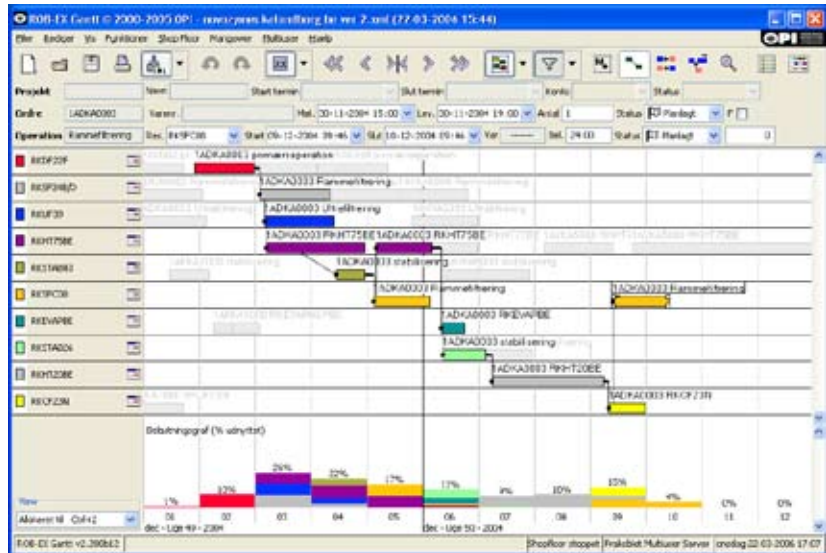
ROB-EX Gantt © 2000-2005 OPI - news/www.kelosdborg.be ver 2.xml (22-03-2006 15:44)

Filer Redigér Vis Funktioner Shopfloor Marginer Multiuser Hjælp

OPI

Projekt | Navn | Start termin | Slut termin | Konto | Status
Ordre 1ADKA0003 | Varenr. | Mat. 20-11-2004 15:00 | Lev. 20-11-2004 19:00 | Antal 1 | Status Planlagt | F
Operation Rammefiltrering | Res. RKSFC08 | Start 09-12-2004 10:46 | Slut 10-12-2004 09:46 | Var ------ | Tid. 24:00 | Status Planlagt | 0

RKDF20F
RKSF3HB/D
RKUF30
RKHT75BE
RKSTAB02
RKSFC08
RKEVAPBE
RKSTAB26
RKHT20BE
RKCF23N

1ADKA0003 premiere operation
1ADKA0003 Rammefiltrering
1ADKA0003 Ultrafiltrering
1ADKA0003 RKHT75BE
1ADKA0003 RKHT75BE
1ADKA0003 stabilisering
1ADKA0003 Rammefiltrering
1ADKA0003 Rammefiltrering
1ADKA0003 RKEVAPBE
1ADKA0003 stabilisering
1ADKA0003 RKHT20BE
1ADKA0003 RKCF23N

Belastningsgraf (% udnyttet)

1% 12% 26% 22% 17% 17% 9% 10% 15% 4% 0% 0%

Aktiveret til Ctrl42

01 02 03 04 05 06 07 08 09 10 11 12
dec - Uge 49 - 2004
dec - Uge 50 - 2004

ROB-EX Gantt v2.380b12 | Shopfloor stoppet | Frakoblet Multiuser Server | onsdag 22-03-2006 17:07